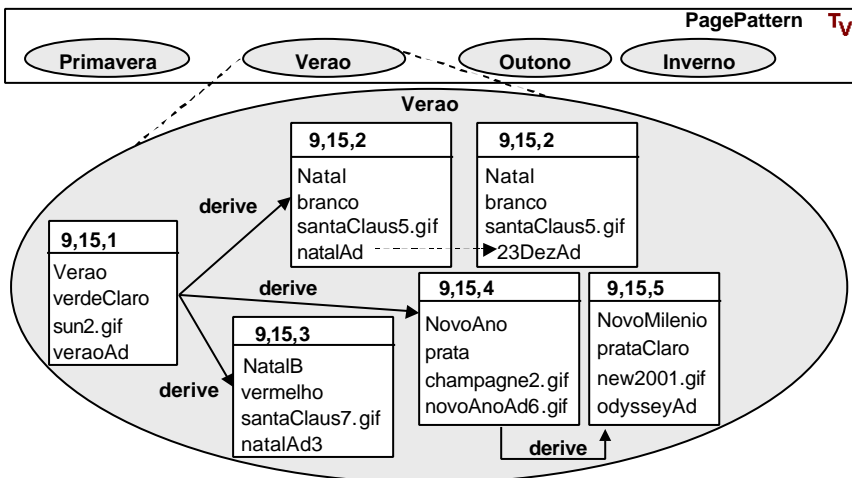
PagePattern $T_V$

Primavera

Verao

Outono

Inverno

Verao

9,15,1
Verao
verdeClaro
sun2.gif
veraoAd

derive

9,15,2
Natal
branco
santaClaus5.gif
natalAd

9,15,2
Natal
branco
santaClaus5.gif
23DezAd

derive

9,15,4
NovoAno
prata
champagne2.gif
novoAnoAd6.gif

9,15,5
NovoMilenio
prataClaro
new2001.gif
odysseyAd

derive

9,15,3
NatalB
vermelho
santaClaus7.gif
natalAd3

derive